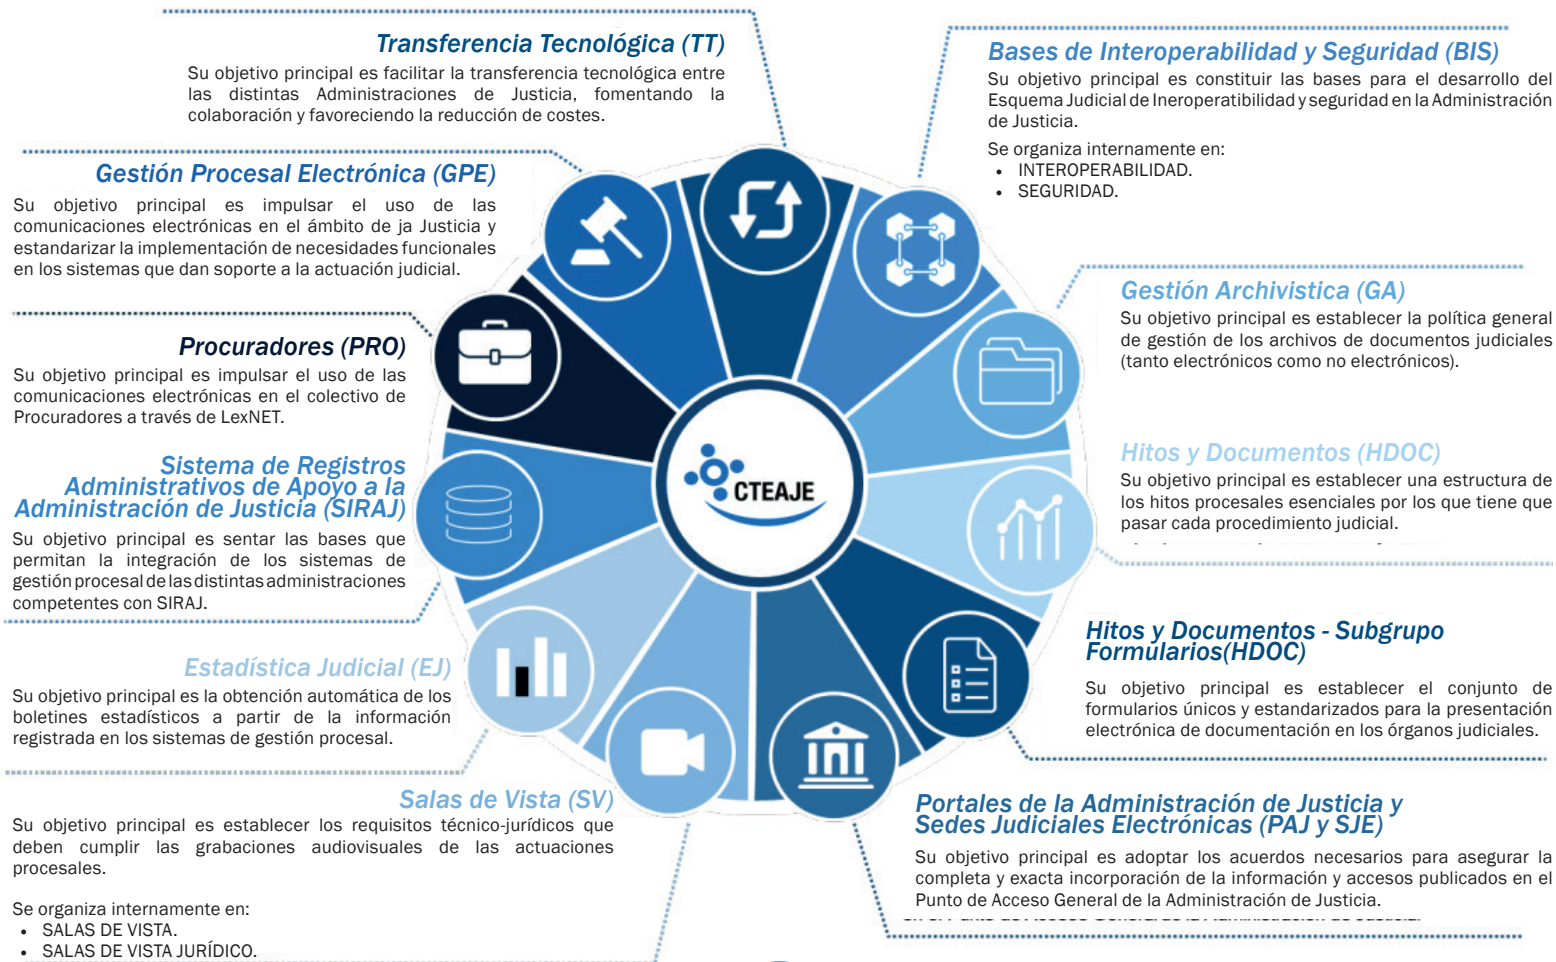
Transferencia Tecnológica (TT)

Su objetivo principal es facilitar la transferencia tecnológica entre las distintas Administraciones de Justicia, fomentando la colaboración y favoreciendo la reducción de costes.

Bases de Interoperabilidad y Seguridad (BIS)

Su objetivo principal es constituir las bases para el desarrollo del Esquema Judicial de Ineroperatibilidad y seguridad en la Administración de Justicia.

Se organiza internamente en:
- INTEROPERABILIDAD.
- SEGURIDAD.

Gestión Procesal Electrónica (GPE)

Su objetivo principal es impulsar el uso de las comunicaciones electrónicas en el ámbito de ja Justicia y estandarizar la implementación de necesidades funcionales en los sistemas que dan soporte a la actuación judicial.

Gestión Archivistica (GA)

Su objetivo principal es establecer la política general de gestión de los archivos de documentos judiciales (tanto electrónicos como no electrónicos).

Procuradores (PRO)

Su objetivo principal es impulsar el uso de las comunicaciones electrónicas en el colectivo de Procuradores a través de LexNET.

CTEAJE

Hitos y Documentos (HDOC)

Su objetivo principal es establecer una estructura de los hitos procesales esenciales por los que tiene que pasar cada procedimiento judicial.

Sistema de Registros Administrativos de Apoyo a la Administración de Justicia (SIRAJ)

Su objetivo principal es sentar las bases que permitan la integración de los sistemas de gestión procesal de las distintas administraciones competentes con SIRAJ.

Hitos y Documentos - Subgrupo Formularios(HDOC)

Su objetivo principal es establecer el conjunto de formularios únicos y estandarizados para la presentación electrónica de documentación en los órganos judiciales.

Estadística Judicial (EJ)

Su objetivo principal es la obtención automática de los boletines estadísticos a partir de la información registrada en los sistemas de gestión procesal.

Salas de Vista (SV)

Su objetivo principal es establecer los requisitos técnico-jurídicos que deben cumplir las grabaciones audiovisuales de las actuaciones procesales.

Se organiza internamente en:
- SALAS DE VISTA.
- SALAS DE VISTA JURÍDICO.

Portales de la Administración de Justicia y Sedes Judiciales Electrónicas (PAJ y SJE)

Su objetivo principal es adoptar los acuerdos necesarios para asegurar la completa y exacta incorporación de la información y accesos publicados en el Punto de Acceso General de la Administración de Justicia.